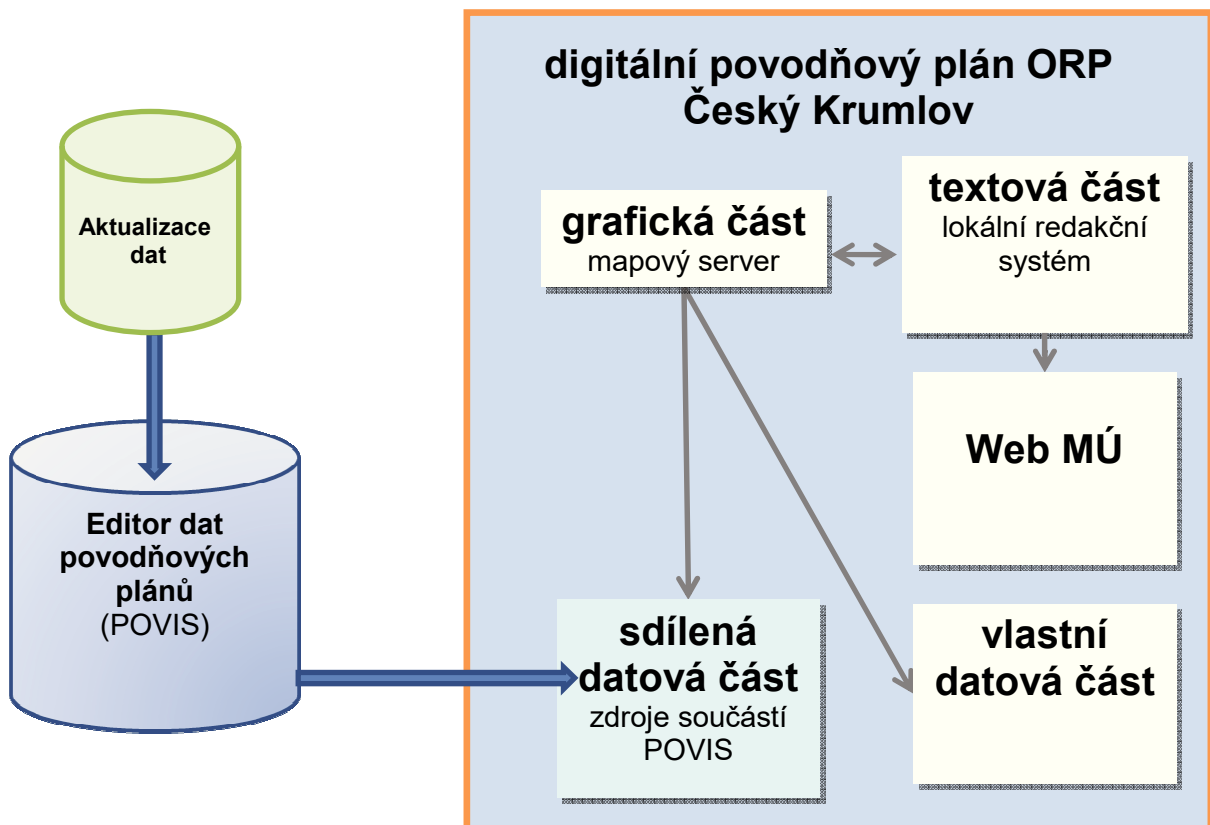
Aktualizace dat

Editor dat povodňových plánů
(POVIS)

digitální povodňový plán ORP Český Krumlov

grafická část
mapový server

textová část
lokální redakční systém

Web MÚ

sdílená datová část
zdroje součástí POVIS

vlastní datová část